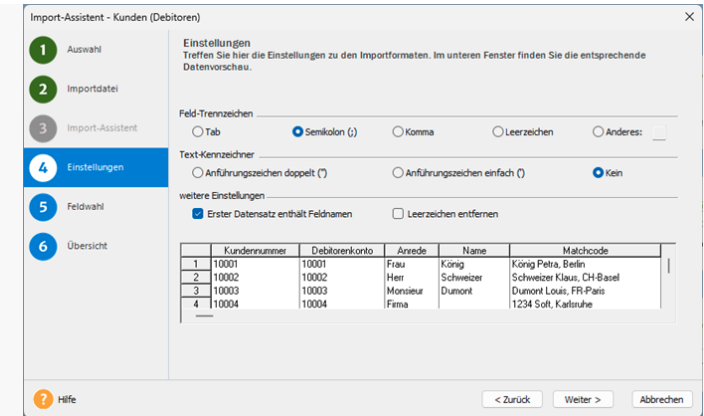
Import-Assistent - Kunden (Debitoren)

×

1 Auswahl

2 Importdatei

3 Import-Assistent

4 Einstellungen

5 Feldwahl

6 Übersicht

Einstellungen

Treffen Sie hier die Einstellungen zu den Importformaten. Im unteren Fenster finden Sie die entsprechende Datenvorschau.

Feld-Trennzeichen

Tab Semikolon (;) Komma Leerzeichen Anderes:

Text-Kennzeichner

Anführungszeichen doppelt (") Anführungszeichen einfach (') Kein

weitere Einstellungen

Erster Datensatz enthält Feldnamen Leerzeichen entfernen

| | Kundennummer | Debitorenkonto | Anrede | Name | Matchcode |
|---|---|---|---|---|---|
| 1 | 10001 | 10001 | Frau | König | König Petra, Berlin |
| 2 | 10002 | 10002 | Herr | Schweizer | Schweizer Klaus, CH-Basel |
| 3 | 10003 | 10003 | Monsieur | Dumont | Dumont Louis, FR-Paris |
| 4 | 10004 | 10004 | Firma | | 1234 Soft, Karlsruhe |

Hilfe

< Zurück Weiter > Abbrechen